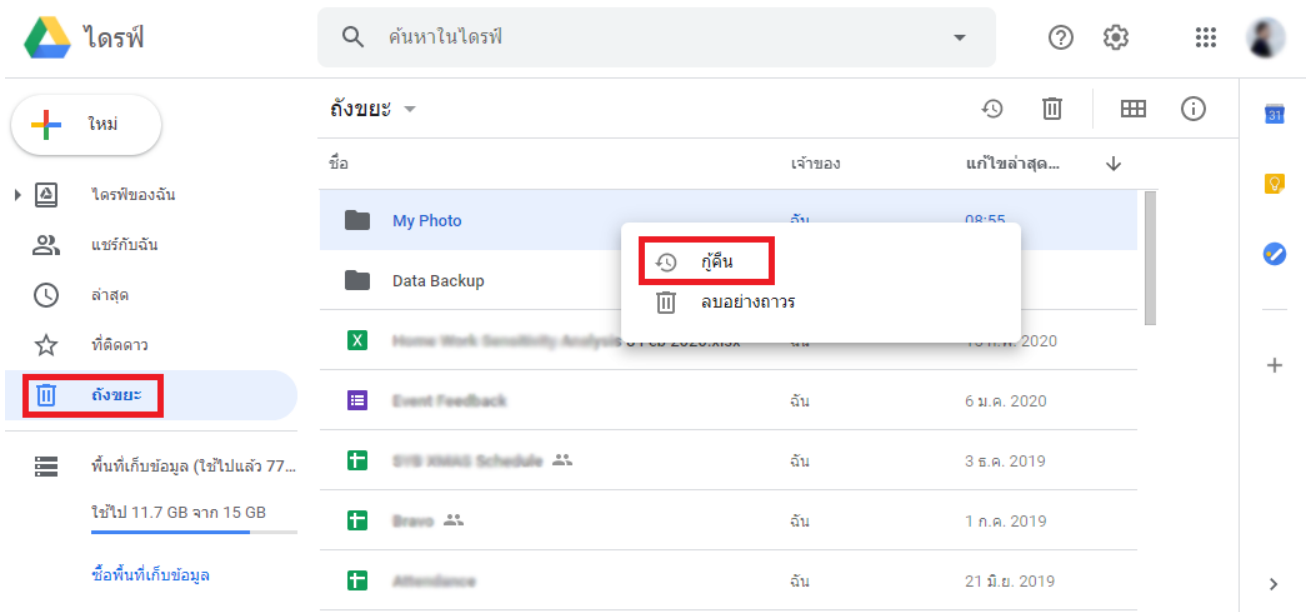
ไดรฟ์

ค้นหาในไดรฟ์

ใหม่

ไดรฟ์ของฉัน

แชร์กับฉัน

ล่าสุด

ที่ติดดาว

ถังขยะ

พื้นที่เก็บข้อมูล (ใช้ไปแล้ว 77...

ใช้ไป 11.7 GB จาก 15 GB

ซื้อพื้นที่เก็บข้อมูล

ถังขยะ

| ชื่อ | เจ้าของ | แก้ไขล่าสุด... |
|---|---|---|
| My Photo | ฉัน | 08:55 |
| Data Backup | | |
| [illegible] 3 Feb 2020.xlsx | ฉัน | 13 ก.พ. 2020 |
| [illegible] | ฉัน | 6 ม.ค. 2020 |
| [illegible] | ฉัน | 3 ธ.ค. 2019 |
| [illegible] | ฉัน | 1 ก.ค. 2019 |
| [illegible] | ฉัน | 21 มิ.ย. 2019 |

กู้คืน

ลบอย่างถาวร

31